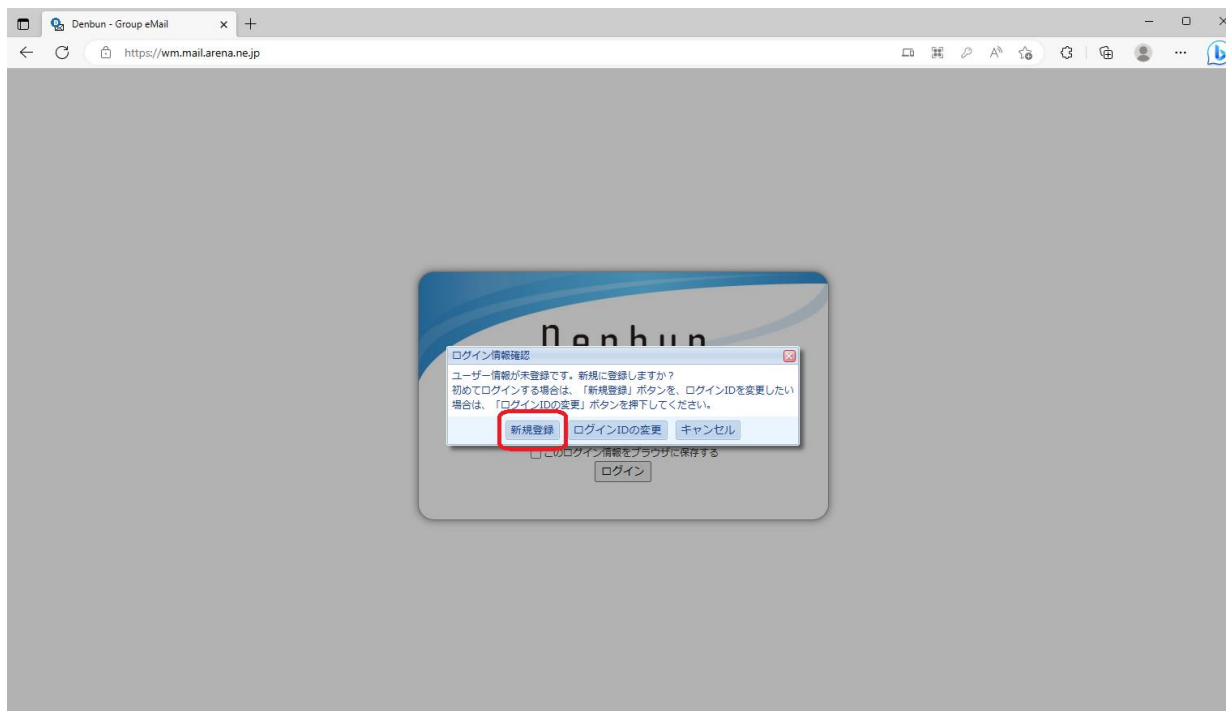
Denbun - Group eMail
https://wm.mail.arena.ne.jp

Denbun

ログイン情報確認
ユーザー情報が未登録です。新規に登録しますか？
初めてログインする場合は、「新規登録」ボタンを、ログインIDを変更したい場合は、「ログインIDの変更」ボタンを押下してください。
新規登録 ログインIDの変更 キャンセル

このログイン情報をブラウザに保存する
ログイン